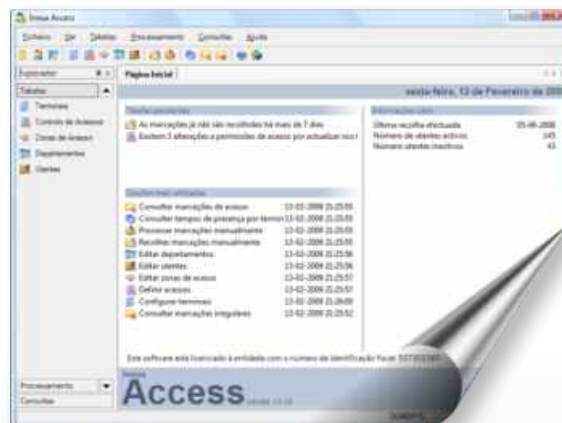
Inosa Access

Ficheiro Ver Tabelas Processamento Consultas Ajuda

Explorador

Tabelas

Terminais
Controlo de Acessos
Zonas de Acesso
Departamentos
Utentes

Página Inicial

sexta-feira, 13 de Fevereiro de 200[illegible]

Tarefas pendentes

As marcações já não são recolhidas há mais de 7 dias
Existem 3 alterações a permissões de acesso por actualizar nos t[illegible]

Opções mais utilizadas

| | |
|---|---|
| Consultar marcações de acesso | 13-02-2009 21:25:55 |
| Consultar tempos de presença por terminal | 13-02-2009 21:25:55 |
| Processar marcações manualmente | 13-02-2009 21:25:55 |
| Recolher marcações manualmente | 13-02-2009 21:25:55 |
| Editar departamentos | 13-02-2009 21:25:56 |
| Editar utentes | 13-02-2009 21:25:56 |
| Editar zonas de acesso | 13-02-2009 21:25:57 |
| Definir acessos | 13-02-2009 21:25:57 |
| Configurar terminais | 13-02-2009 21:26:00 |
| Consultar marcações irregulares | 13-02-2009 21:25:52 |

Informações úteis

| | |
|---|---|
| Última recolha efectuada | 05-06-2008 |
| Número de utentes activos | 145 |
| Número utentes inactivos | 43 |

Este software está licenciado à entidade com o número de identificação fiscal 507302380

Processamento
Consultas

Access